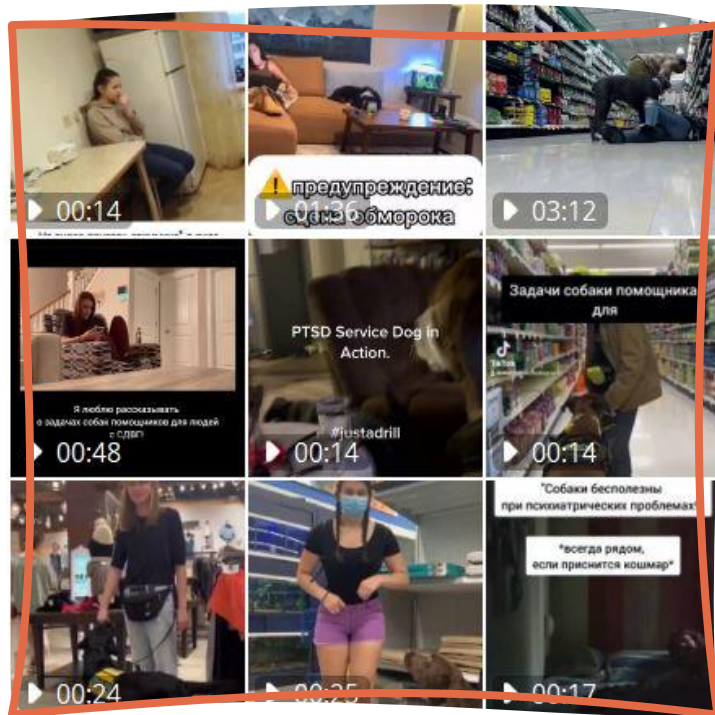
00:14

предупреждение:
сцена обморока
01:36

03:12

Я люблю рассказывать о задачах собак помощников для людей с СДВГ
00:48

PTSD Service Dog in Action.
#justadrill
00:14

Задачи собаки помощника для
TikTok
00:14

00:24

00:25

"Собаки бесполезны при психиатрических проблемах"
*всегда рядом, если приснится кошмар*
00:17